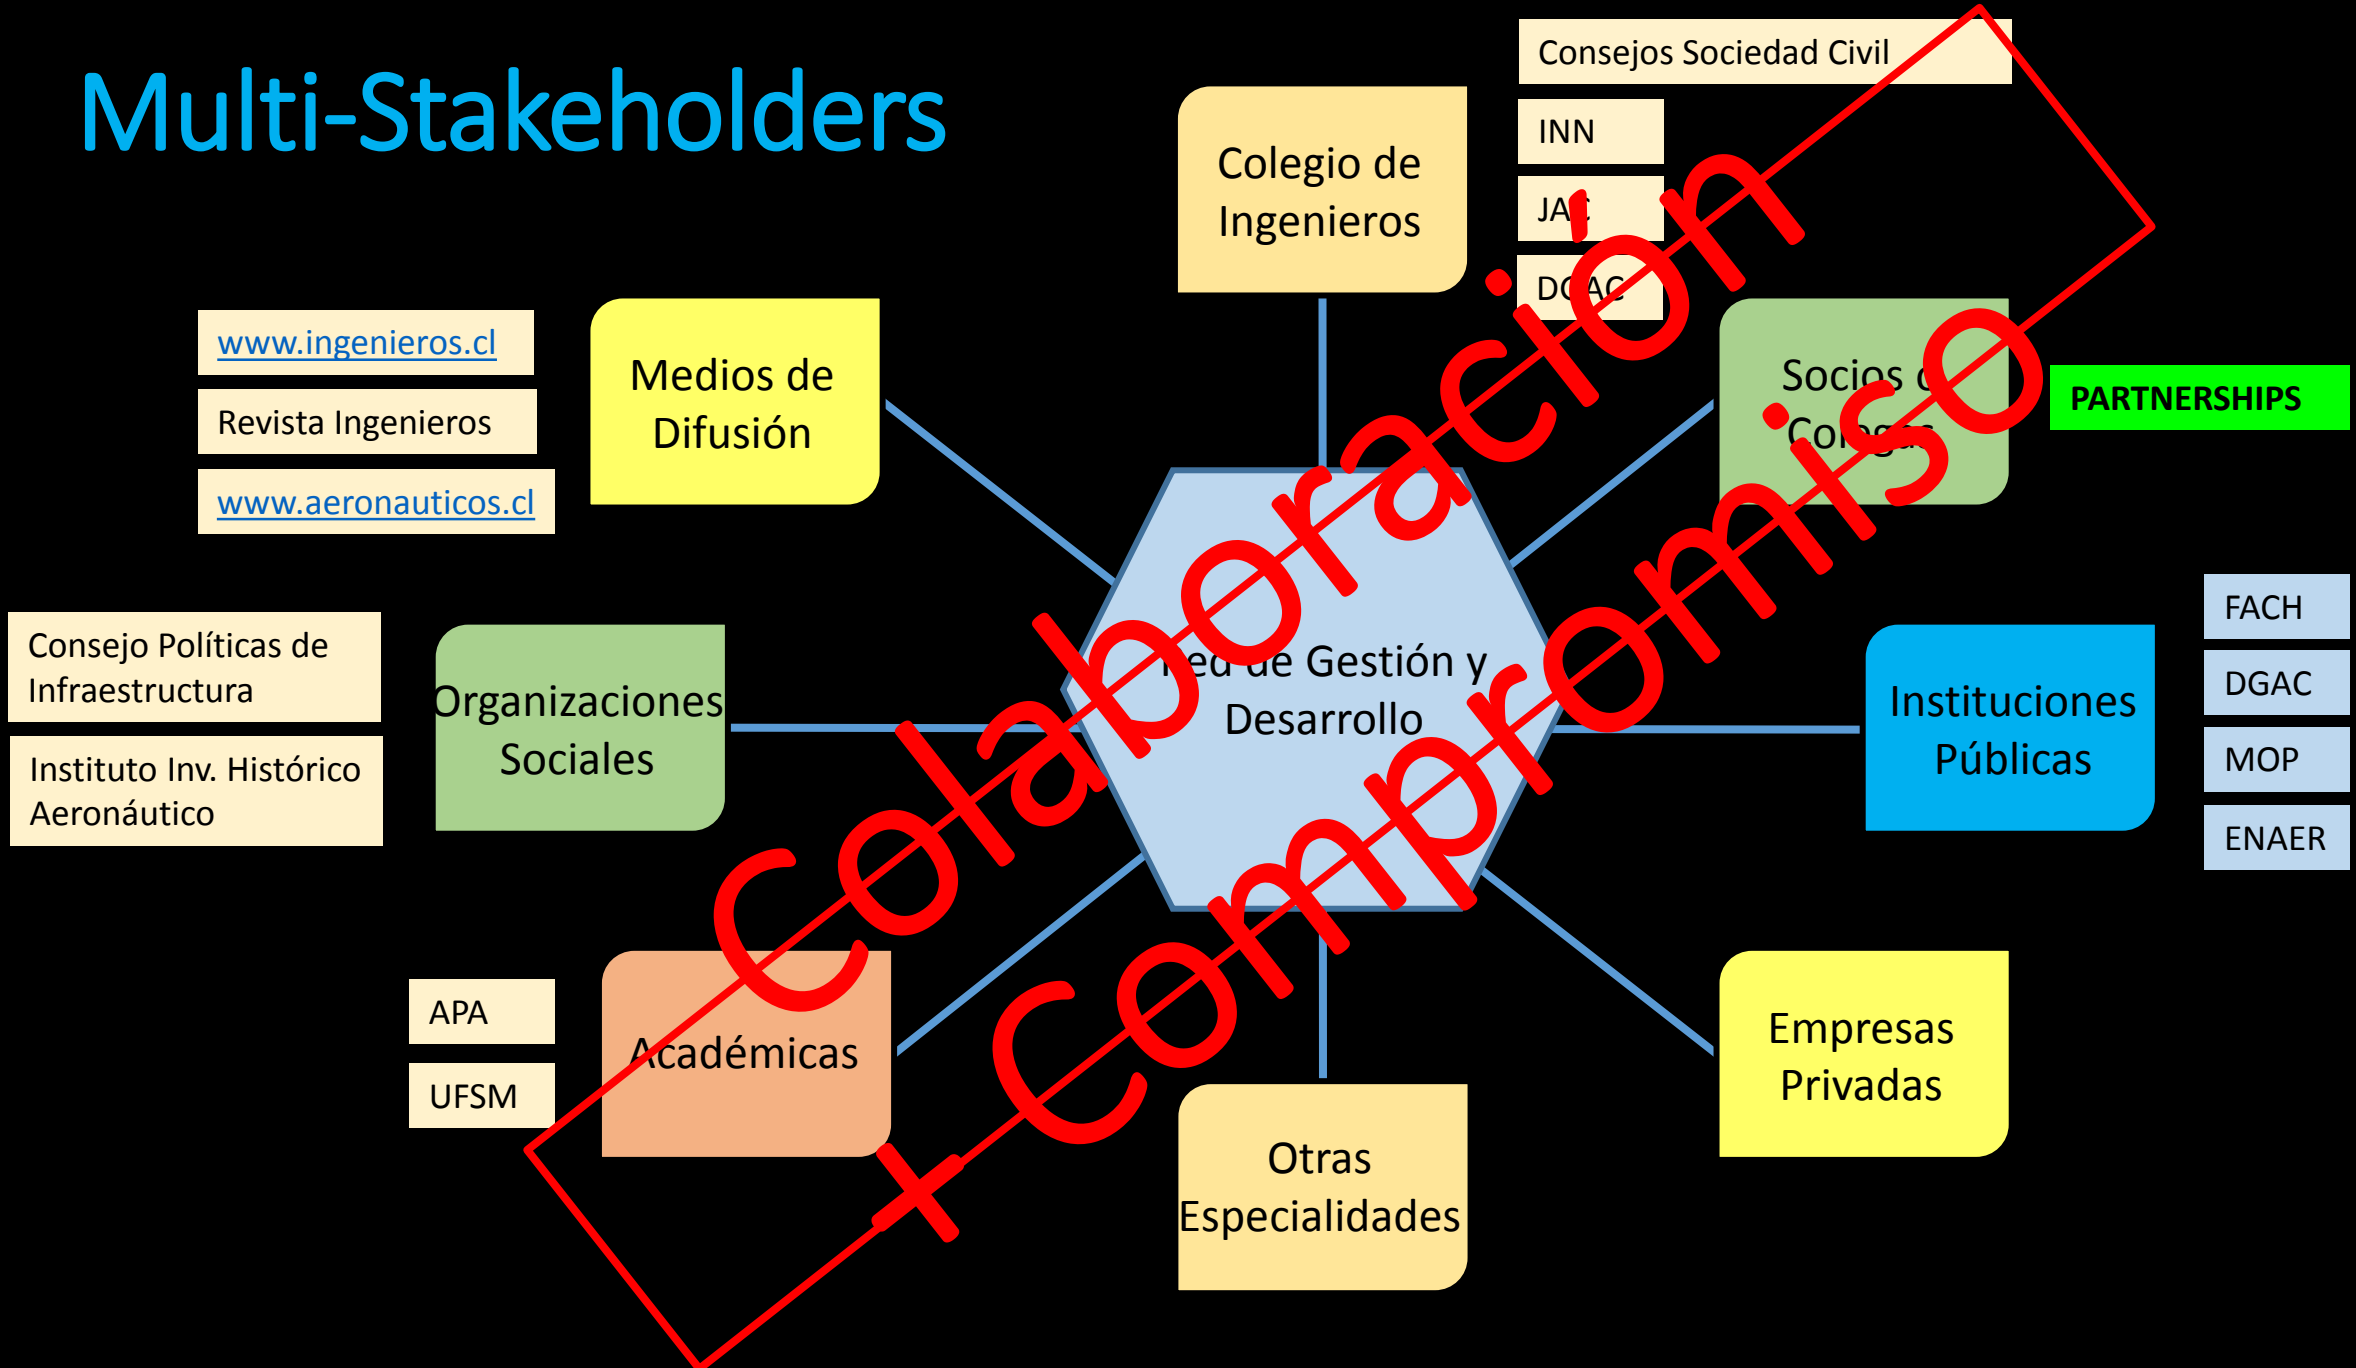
Multi-Stakeholders

Consejos Sociedad Civil

INN

JA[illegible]

DGAC

Colegio de Ingenieros

www.ingenieros.cl

Revista Ingenieros

www.aeronauticos.cl

Medios de Difusión

Socios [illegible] Co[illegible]

PARTNERSHIPS

Consejo Políticas de Infraestructura

Instituto Inv. Histórico Aeronáutico

Organizaciones Sociales

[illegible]ed de Gestión y Desarrollo

Instituciones Públicas

FACH

DGAC

MOP

ENAER

APA

UFSM

Académicas

Otras Especialidades

Empresas Privadas

Colaboración + Compromiso